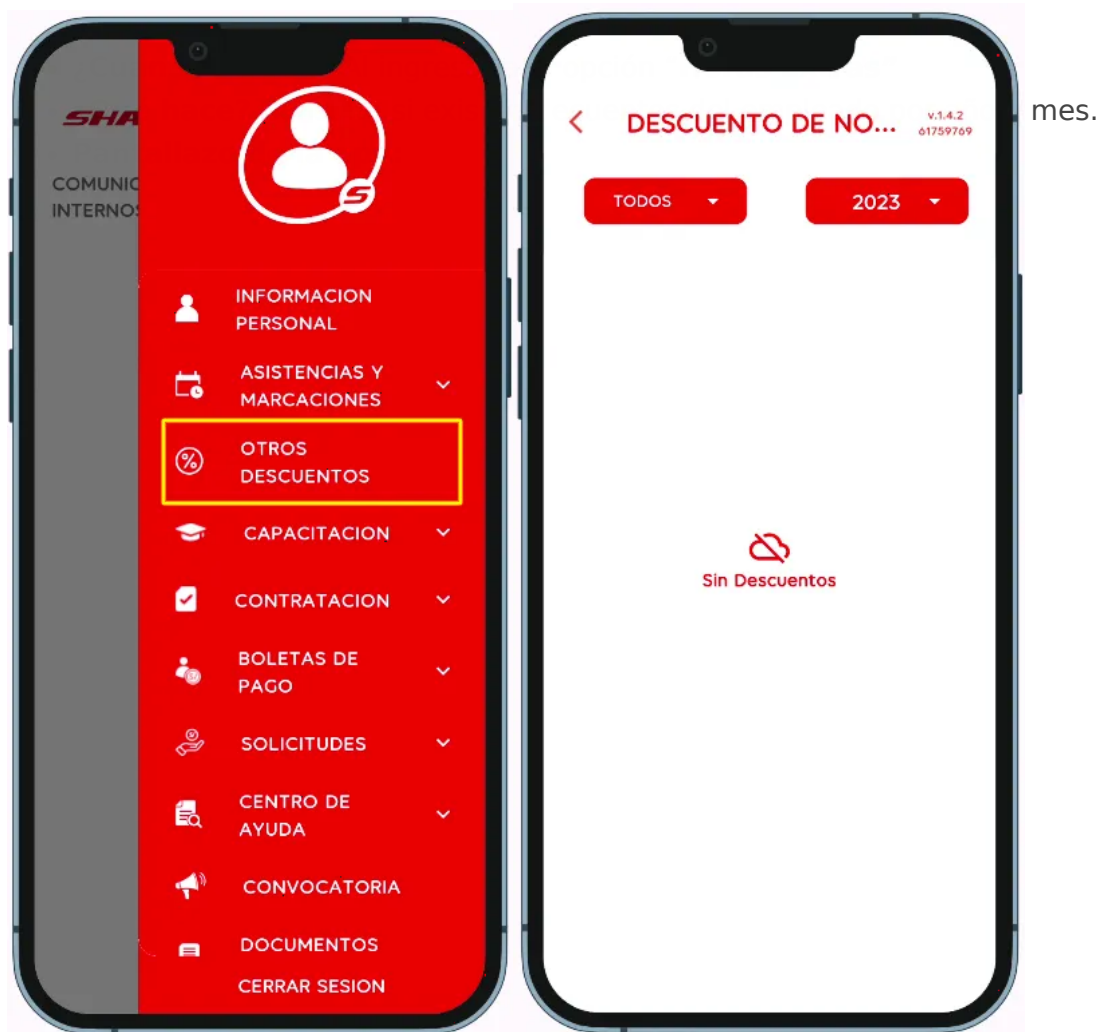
SHA

COMUNIC
INTERNOS

INFORMACION PERSONAL

ASISTENCIAS Y MARCACIONES

OTROS DESCUENTOS

CAPACITACION

CONTRATACION

BOLETAS DE PAGO

SOLICITUDES

CENTRO DE AYUDA

CONVOCATORIA

DOCUMENTOS

CERRAR SESION

DESCUENTO DE NO...

v.1.4.2
61759769

TODOS

2023

Sin Descuentos

mes.